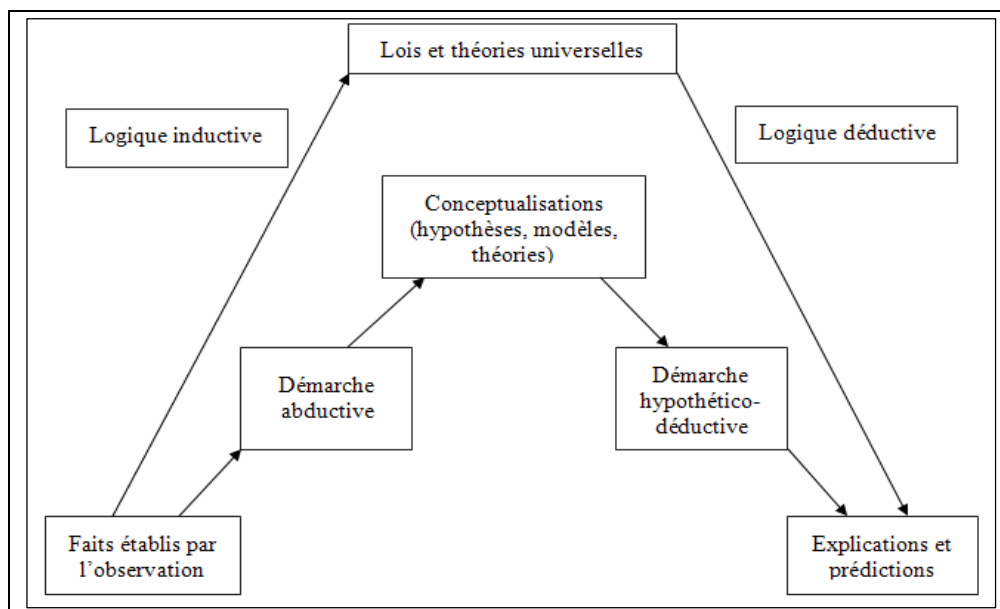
Lois et théories universelles

Logique inductive

Logique déductive

Conceptualisations (hypothèses, modèles, théories)

Démarche abductive

Démarche hypothético-déductive

Faits établis par l'observation

Explications et prédictions